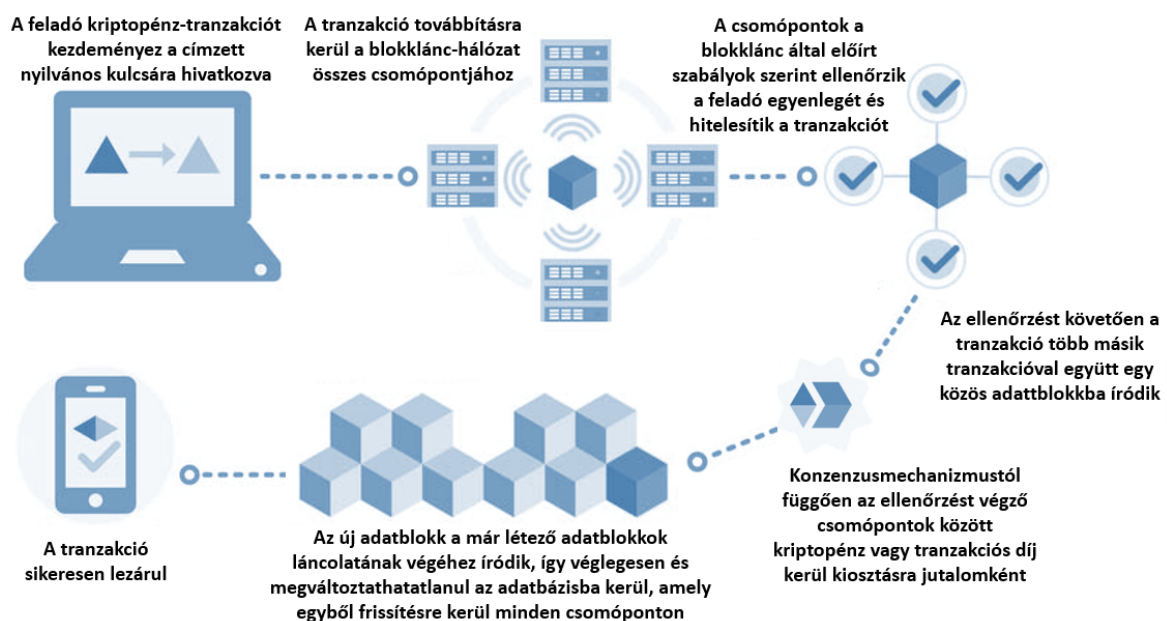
A feladó kriptopénz-tranzakciót kezdeményez a címzett nyilvános kulcsára hivatkozva

A tranzakció továbbításra kerül a blokklánc-hálózat összes csomópontjához

A csomópontok a blokklánc által előírt szabályok szerint ellenőrzik a feladó egyenlegét és hitelesítik a tranzakciót

Az ellenőrzést követően a tranzakció több másik tranzakcióval együtt egy közös adatblokkba íródik

Konzenzusmechanizmustól függően az ellenőrzést végző csomópontok között kriptopénz vagy tranzakciós díj kerül kiosztásra jutalomként

Az új adatblokk a már létező adatblokkok láncolatának végéhez íródik, így véglegesen és megváltoztathatatlanul az adatbázisba kerül, amely egyből frissítésre kerül minden csomóponton

A tranzakció sikeresen lezárul